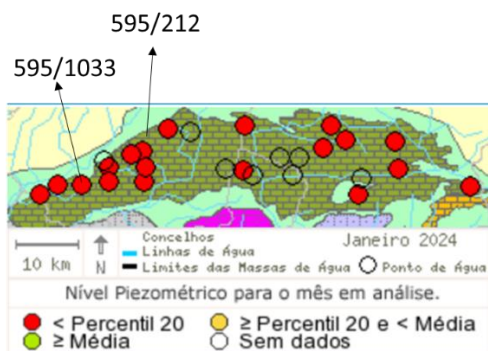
595/212

595/1033

10 km

N

Concelhos
Linhas de Água
Limites das Massas de Água
Ponto de Água

Janeiro 2024

Nível Piezométrico para o mês em análise.

< Percentil 20
≥ Percentil 20 e < Média
≥ Média
Sem dados